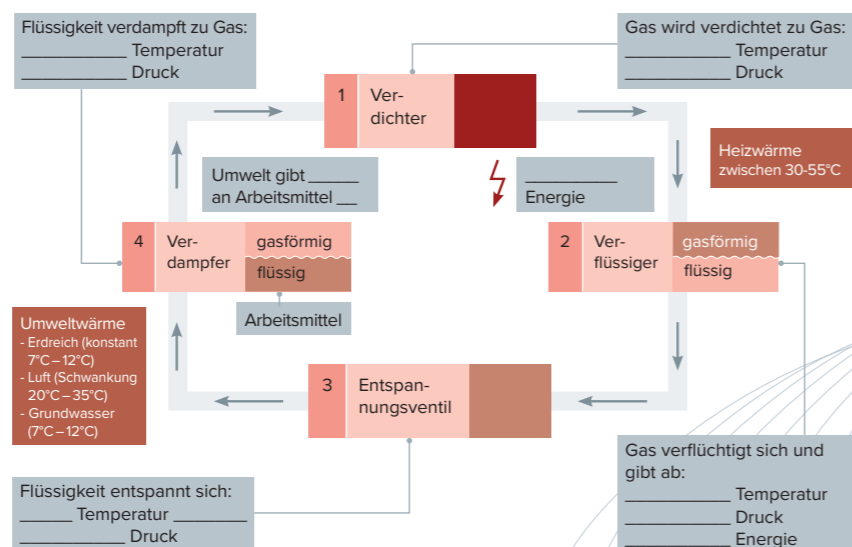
Flüssigkeit verdampft zu Gas:
___________ Temperatur
___________ Druck

Gas wird verdichtet zu Gas:
___________ Temperatur
___________ Druck

1 Verdichter

Heizwärme zwischen 30-55°C

Umwelt gibt _____ an Arbeitsmittel __

__________ Energie

4 Verdampfer gasförmig flüssig

2 Verflüssiger gasförmig flüssig

Arbeitsmittel

Umweltwärme
- Erdreich (konstant 7°C – 12°C)
- Luft (Schwankung 20°C – 35°C)
- Grundwasser (7°C – 12°C)

3 Entspannungsventil

Flüssigkeit entspannt sich:
______ Temperatur ________
___________ Druck

Gas verflüchtigt sich und gibt ab:
___________ Temperatur
___________ Druck
___________ Energie